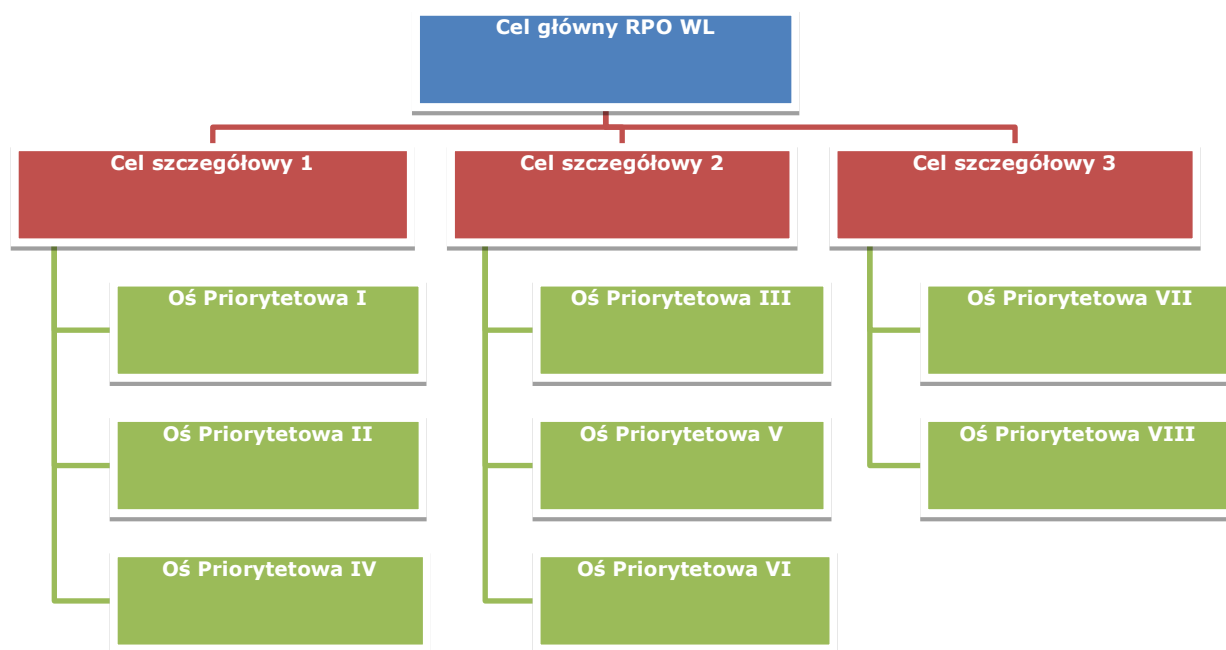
Cel główny RPO WL

Cel szczegółowy 1

Oś Priorytetowa I

Oś Priorytetowa II

Oś Priorytetowa IV

Cel szczegółowy 2

Oś Priorytetowa III

Oś Priorytetowa V

Oś Priorytetowa VI

Cel szczegółowy 3

Oś Priorytetowa VII

Oś Priorytetowa VIII